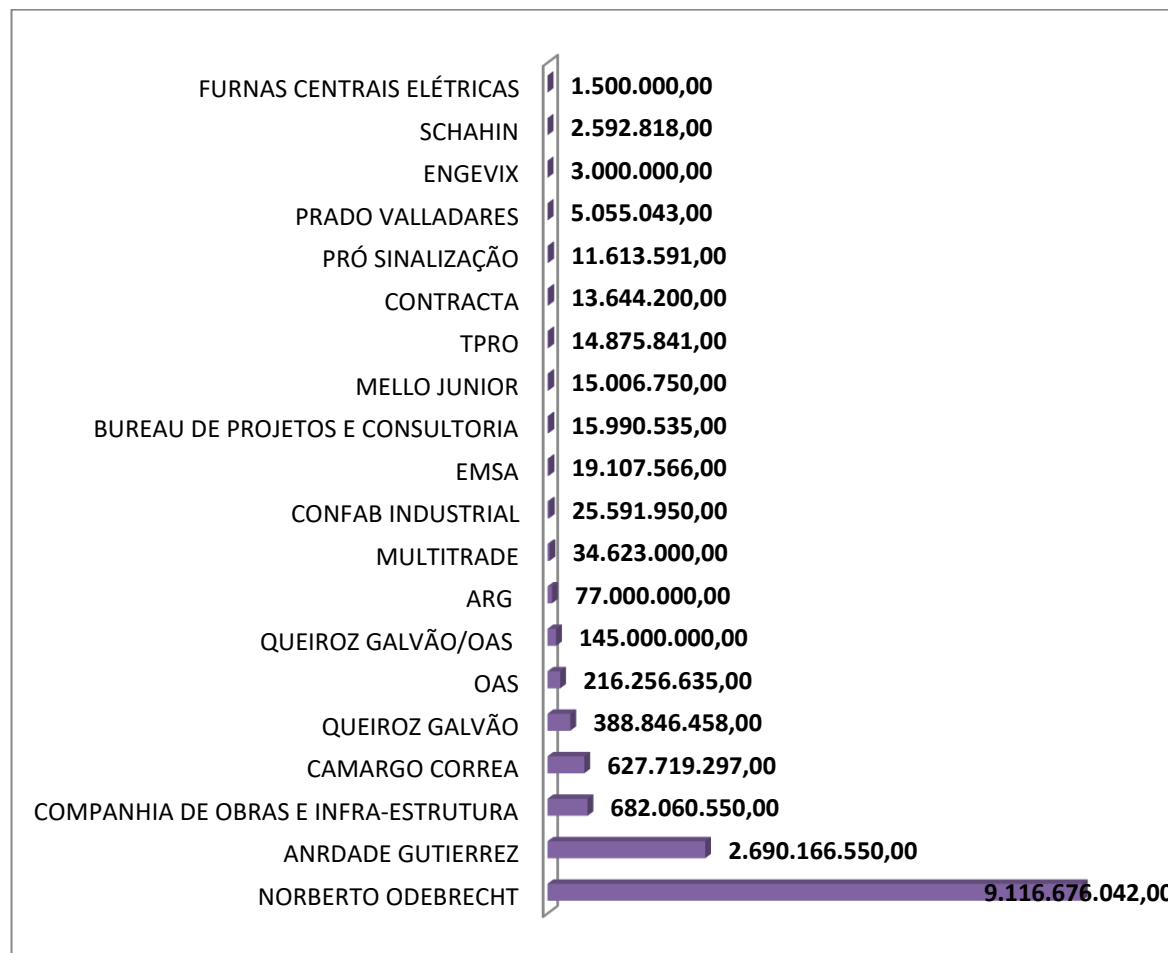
FURNAS CENTRAIS ELÉTRICAS 1.500.000,00
SCHAHIN 2.592.818,00
ENGEVIX 3.000.000,00
PRADO VALLADARES 5.055.043,00
PRÓ SINALIZAÇÃO 11.613.591,00
CONTRACTA 13.644.200,00
TPRO 14.875.841,00
MELLO JUNIOR 15.006.750,00
BUREAU DE PROJETOS E CONSULTORIA 15.990.535,00
EMSA 19.107.566,00
CONFAB INDUSTRIAL 25.591.950,00
MULTITRADE 34.623.000,00
ARG 77.000.000,00
QUEIROZ GALVÃO/OAS 145.000.000,00
OAS 216.256.635,00
QUEIROZ GALVÃO 388.846.458,00
CAMARGO CORREA 627.719.297,00
COMPANHIA DE OBRAS E INFRA-ESTRUTURA 682.060.550,00
ANRDADE GUTIERREZ 2.690.166.550,00
NORBERTO ODEBRECHT 9.116.676.042,00